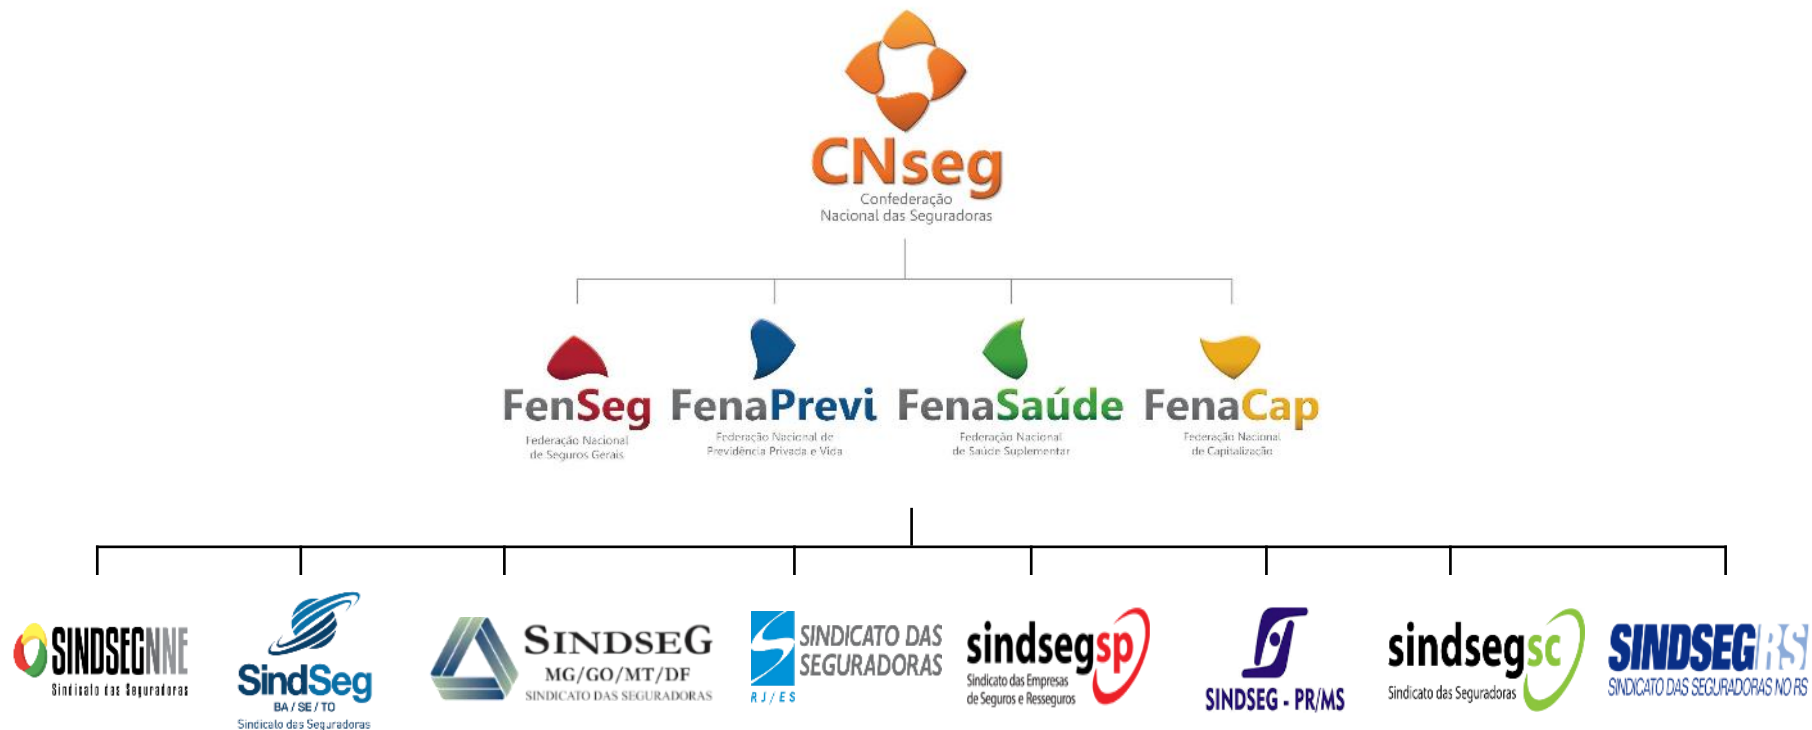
CNseg
Confederação
Nacional das Seguradoras

FenSeg
Federação Nacional
de Seguros Gerais

FenaPrevi
Federação Nacional de
Previdência Privada e Vida

FenaSaúde
Federação Nacional
de Saúde Suplementar

FenaCap
Federação Nacional
de Capitalização

SINDSEGNNE
Sindicato das Seguradoras

SindSeg
BA / SE / TO
Sindicato das Seguradoras

SINDSEG
MG/GO/MT/DF
SINDICATO DAS SEGURADORAS

SINDICATO DAS SEGURADORAS
RJ / ES

sindsegsp
Sindicato das Empresas
de Seguros e Resseguros

SINDSEG - PR/MS

sindsegsc
Sindicato das Seguradoras

SINDSEGRS
SINDICATO DAS SEGURADORAS NO RS